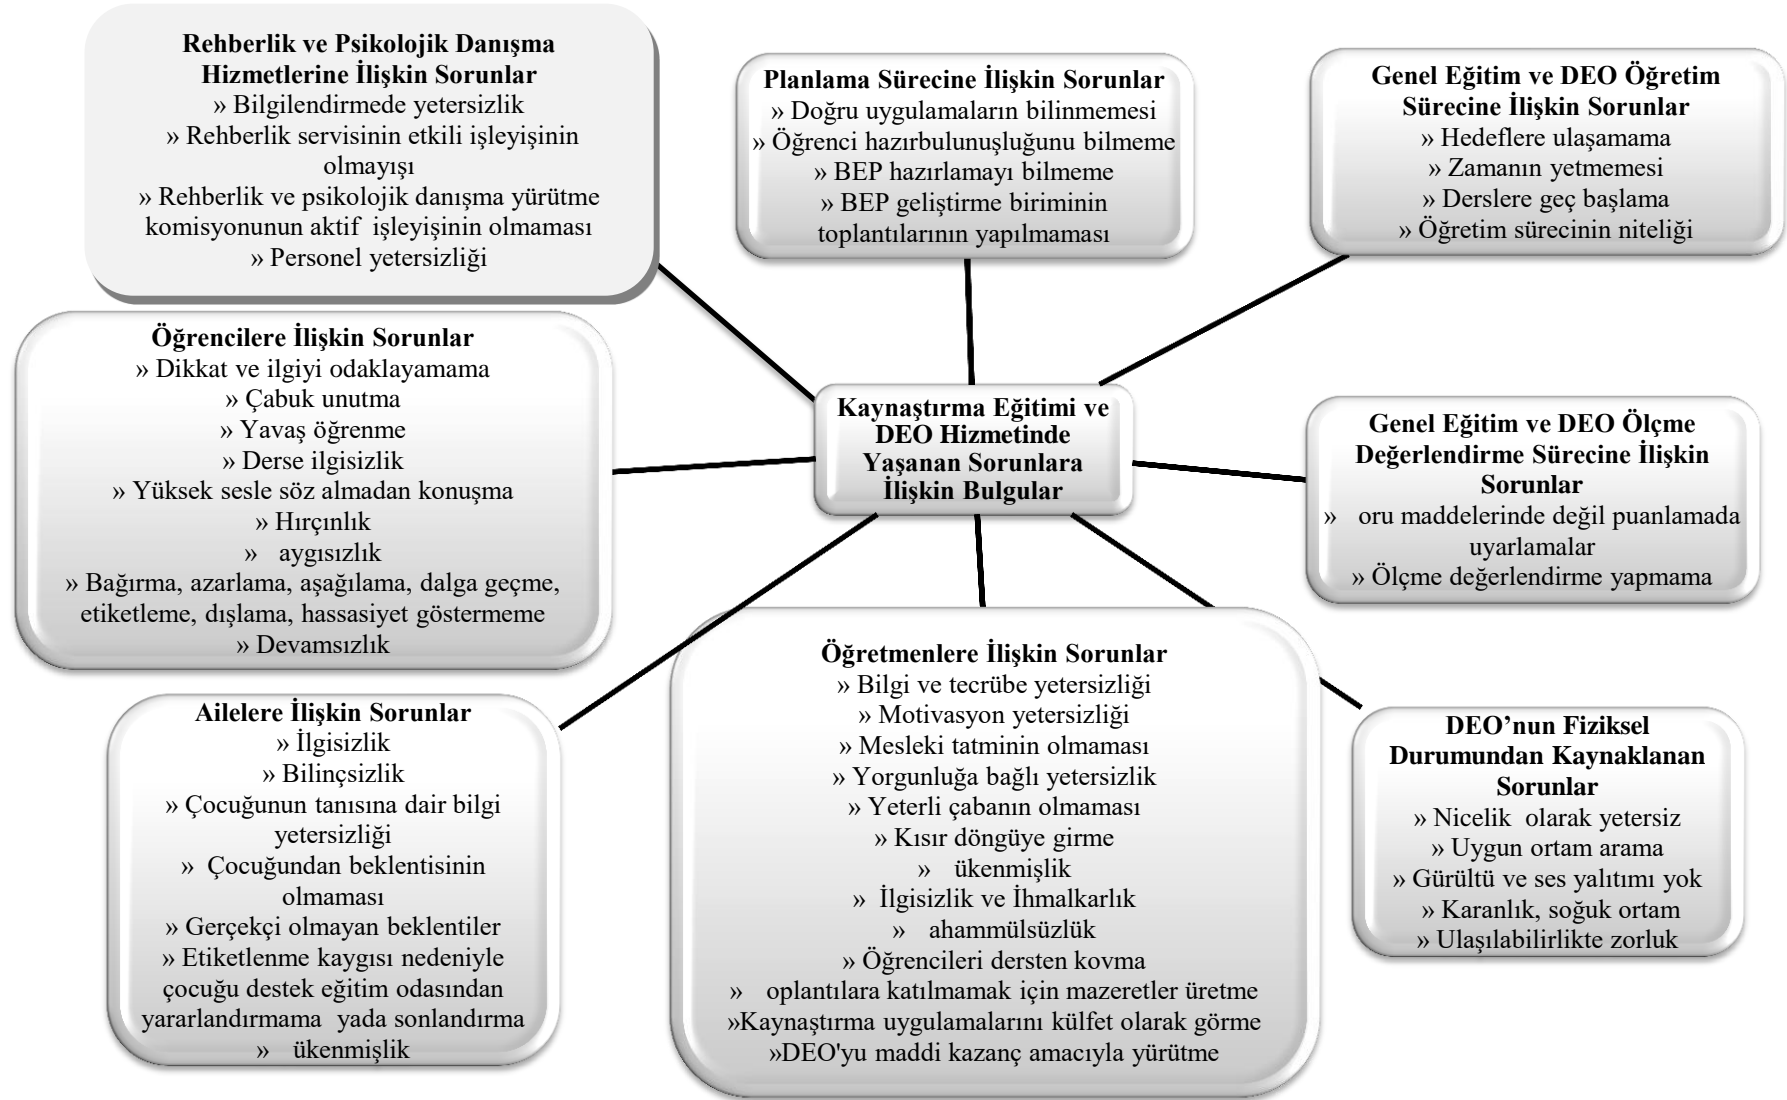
Rehberlik ve Psikolojik Danışma Hizmetlerine İlişkin Sorunlar
» Bilgilendirmede yetersizlik
» Rehberlik servisinin etkili işleyişinin olmayışı
» Rehberlik ve psikolojik danışma yürütme komisyonunun aktif işleyişinin olmaması
» Personel yetersizliği

Planlama Sürecine İlişkin Sorunlar
» Doğru uygulamaların bilinmemesi
» Öğrenci hazırbulunuşluğunu bilmeme
» BEP hazırlamayı bilmeme
» BEP geliştirme biriminin toplantılarının yapılmaması

Genel Eğitim ve DEO Öğretim Sürecine İlişkin Sorunlar
» Hedeflere ulaşamama
» Zamanın yetmemesi
» Derslere geç başlama
» Öğretim sürecinin niteliği

Öğrencilere İlişkin Sorunlar
» Dikkat ve ilgiyi odaklayamama
» Çabuk unutma
» Yavaş öğrenme
» Derse ilgisizlik
» Yüksek sesle söz almadan konuşma
» Hırçınlık
» aygısızlık
» Bağırma, azarlama, aşağılama, dalga geçme, etiketleme, dışlama, hassasiyet göstermeme
» Devamsızlık

Kaynaştırma Eğitimi ve DEO Hizmetinde Yaşanan Sorunlara İlişkin Bulgular

Genel Eğitim ve DEO Ölçme Değerlendirme Sürecine İlişkin Sorunlar
» oru maddelerinde değil puanlamada uyarlamalar
» Ölçme değerlendirme yapmama

Ailelere İlişkin Sorunlar
» İlgisizlik
» Bilinçsizlik
» Çocuğunun tanısına dair bilgi yetersizliği
» Çocuğundan beklentisinin olmaması
» Gerçekçi olmayan beklentiler
» Etiketlenme kaygısı nedeniyle çocuğu destek eğitim odasından yararlandırmama yada sonlandırma
» ükenmişlik

Öğretmenlere İlişkin Sorunlar
» Bilgi ve tecrübe yetersizliği
» Motivasyon yetersizliği
» Mesleki tatminin olmaması
» Yorgunluğa bağlı yetersizlik
» Yeterli çabanın olmaması
» Kısır döngüye girme
» ükenmişlik
» İlgisizlik ve İhmalkarlık
» ahammülsüzlük
» Öğrencileri dersten kovma
» oplantılara katılmamak için mazeretler üretme
»Kaynaştırma uygulamalarını külfet olarak görme
»DEO'yu maddi kazanç amacıyla yürütme

DEO'nun Fiziksel Durumundan Kaynaklanan Sorunlar
» Nicelik olarak yetersiz
» Uygun ortam arama
» Gürültü ve ses yalıtımı yok
» Karanlık, soğuk ortam
» Ulaşılabilirlikte zorluk